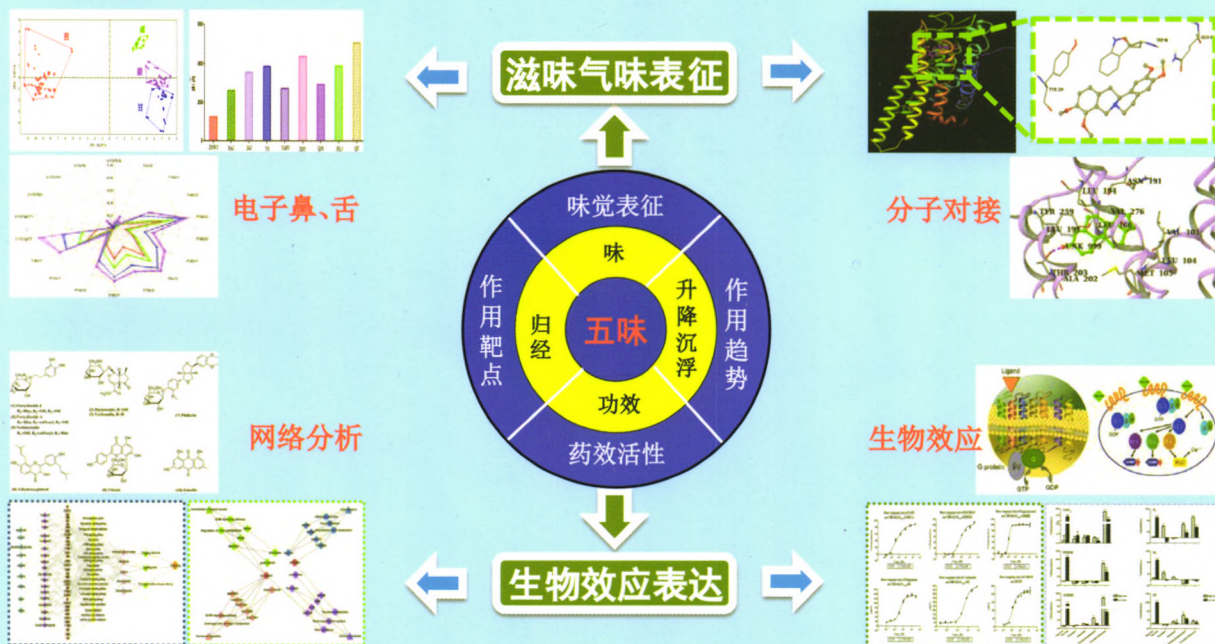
滋味气味表征

电子鼻、舌

分子对接

味觉表征

味

升降沉浮

作用趋势

作用靶点

归经

五味

功效

药效活性

网络分析

生物效应

生物效应表达

LEU 194

ASN 191

TYR 259

SER 276

VAL 103

LYS 199

LEU 104

THR 203

MET 105

ALA 202

Ligand

G protein

GTP

GDP